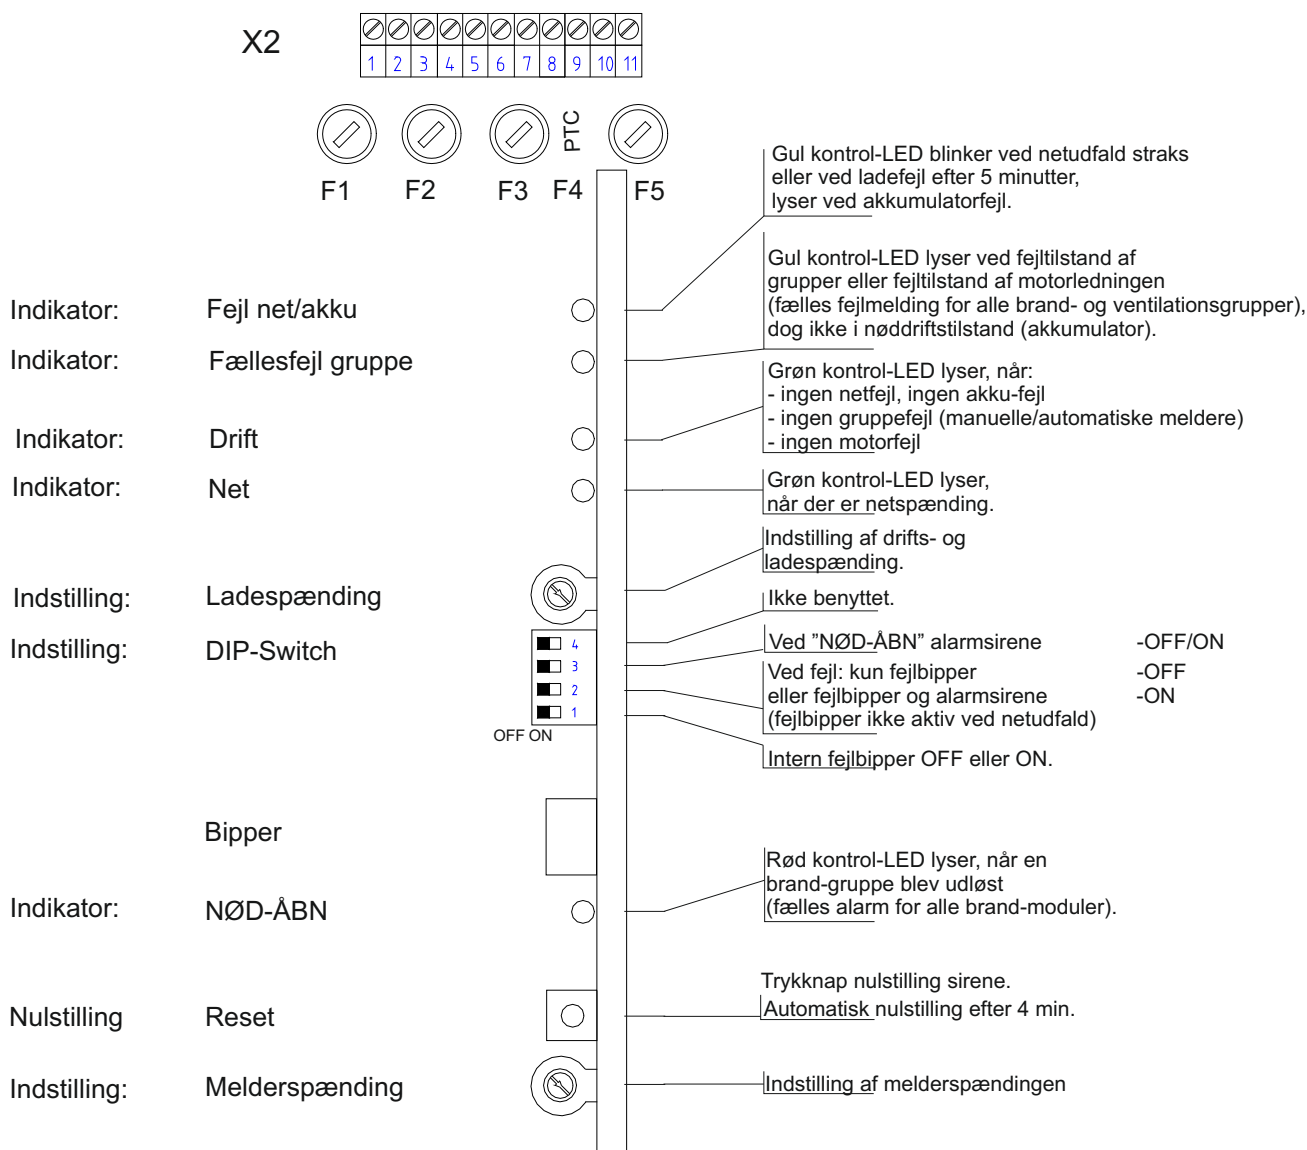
X2

1 2 3 4 5 6 7 8 9 10 11

PTC

F1 F2 F3 F4 F5

Gul kontrol-LED blinker ved netudfald straks eller ved ladefejl efter 5 minutter, lyser ved akkumulatorfejl.

Gul kontrol-LED lyser ved fejltilstand af grupper eller fejltilstand af motorledningen (fælles fejlmelding for alle brand- og ventilationsgrupper), dog ikke i nøddriftstilstand (akkumulator).

Indikator: Fejl net/akku

Indikator: Fællesfejl gruppe

Grøn kontrol-LED lyser, når:
- ingen netfejl, ingen akku-fejl
- ingen gruppefejl (manuelle/automatiske meldere)
- ingen motorfejl

Indikator: Drift

Indikator: Net

Grøn kontrol-LED lyser, når der er netspænding.

Indstilling af drifts- og ladespænding.

Indstilling: Ladespænding

Ikke benyttet.

Indstilling: DIP-Switch

4
3
2
1
OFF ON

Ved ”NØD-ÅBN” alarmsirene -OFF/ON

Ved fejl: kun fejlbipper -OFF
eller fejlbipper og alarmsirene -ON
(fejlbipper ikke aktiv ved netudfald)

Intern fejlbipper OFF eller ON.

Bipper

Rød kontrol-LED lyser, når en brand-gruppe blev udløst (fælles alarm for alle brand-moduler).

Indikator: NØD-ÅBN

Trykknap nulstilling sirene.
Automatisk nulstilling efter 4 min.

Nulstilling Reset

Indstilling: Melderspænding

Indstilling af melderspændingen